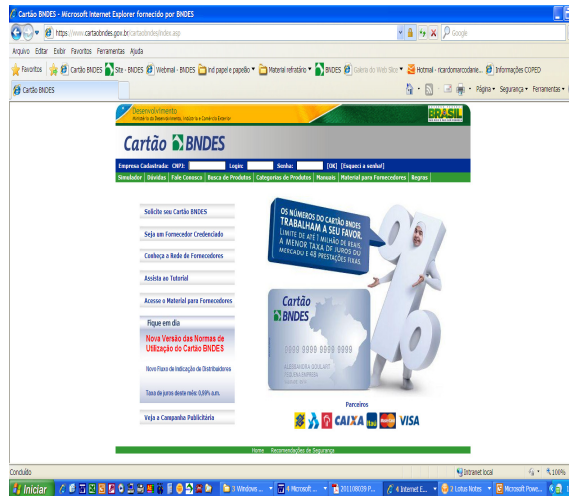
Cartão BNDES - Microsoft Internet Explorer fornecido por BNDES

https://www.cartaobndes.gov.br/cartaobndes/index.asp

Google

Arquivo Editar Exibir Favoritos Ferramentas Ajuda

Favoritos Cartão BNDES Site - BNDES Webmail - BNDES ind papel e papelão Material refratário BNDES Galeria do Web Slice Hotmail - ricardomarcondate... Informações COPED

Cartão BNDES

Página Segurança Ferramentas

Desenvolvimento
Ministério do Desenvolvimento, Indústria e Comércio Exterior

BRASIL

Cartão BNDES

Empresa Cadastrada: CNPJ: Login: Senha: [OK] [Esqueci a senha!]

Simulador | Dúvidas | Fale Conosco | Busca de Produtos | Categorias de Produtos | Manuais | Material para Fornecedores | Regras

Solicite seu Cartão BNDES

Seja um Fornecedor Credenciado

Conheça a Rede de Fornecedores

Assista ao Tutorial

Acesse o Material para Fornecedores

Fique em dia

Nova Versão das Normas de Utilização do Cartão BNDES

Novo Fluxo de Indicação de Distribuidores

Taxa de juros deste mês 0,89% a.m.

Veja a Campanha Publicitária

OS NÚMEROS DO CARTÃO BNDES TRABALHAM A SEU FAVOR. LIMITE DE ATÉ 1 MILHÃO DE REAIS, A MENOR TAXA DE JUROS DO MERCADO E 48 PRESTAÇÕES FIXAS.

Cartão BNDES

0000 0000 0000 0000

Parceiros

CAIXA VISA

Home Recomendações de Segurança

Concluído

Intranet local

100%

Iniciar

3 Windows ...

4 Microsoft ...

20110809 P...

4 Internet E...

3 Lotus Notes

Microsoft Powe...